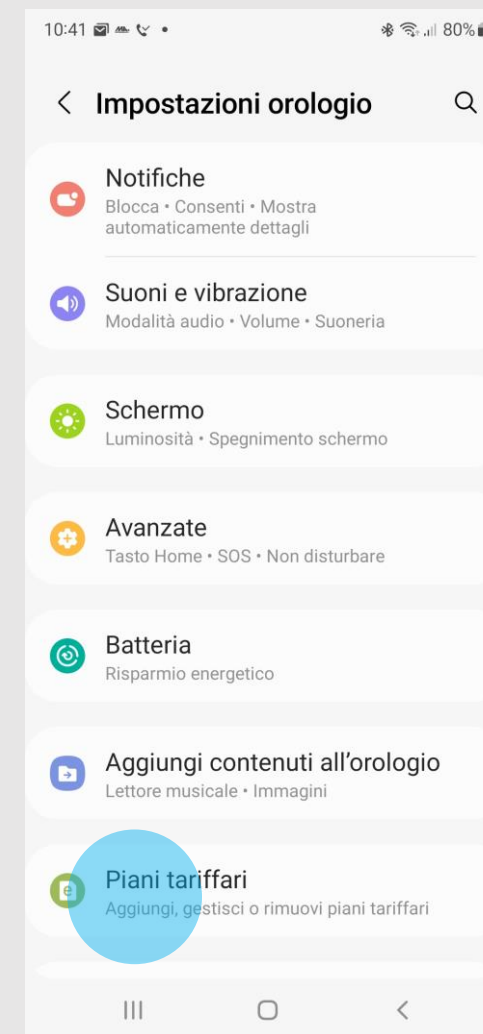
10:41 80%

Impostazioni orologio

Notifiche
Blocca • Consenti • Mostra automaticamente dettagli

Suoni e vibrazione
Modalità audio • Volume • Suoneria

Schermo
Luminosità • Spegnimento schermo

Avanzate
Tasto Home • SOS • Non disturbare

Batteria
Risparmio energetico

Aggiungi contenuti all'orologio
Lettore musicale • Immagini

Piani tariffari
Aggiungi, gestisci o rimuovi piani tariffari